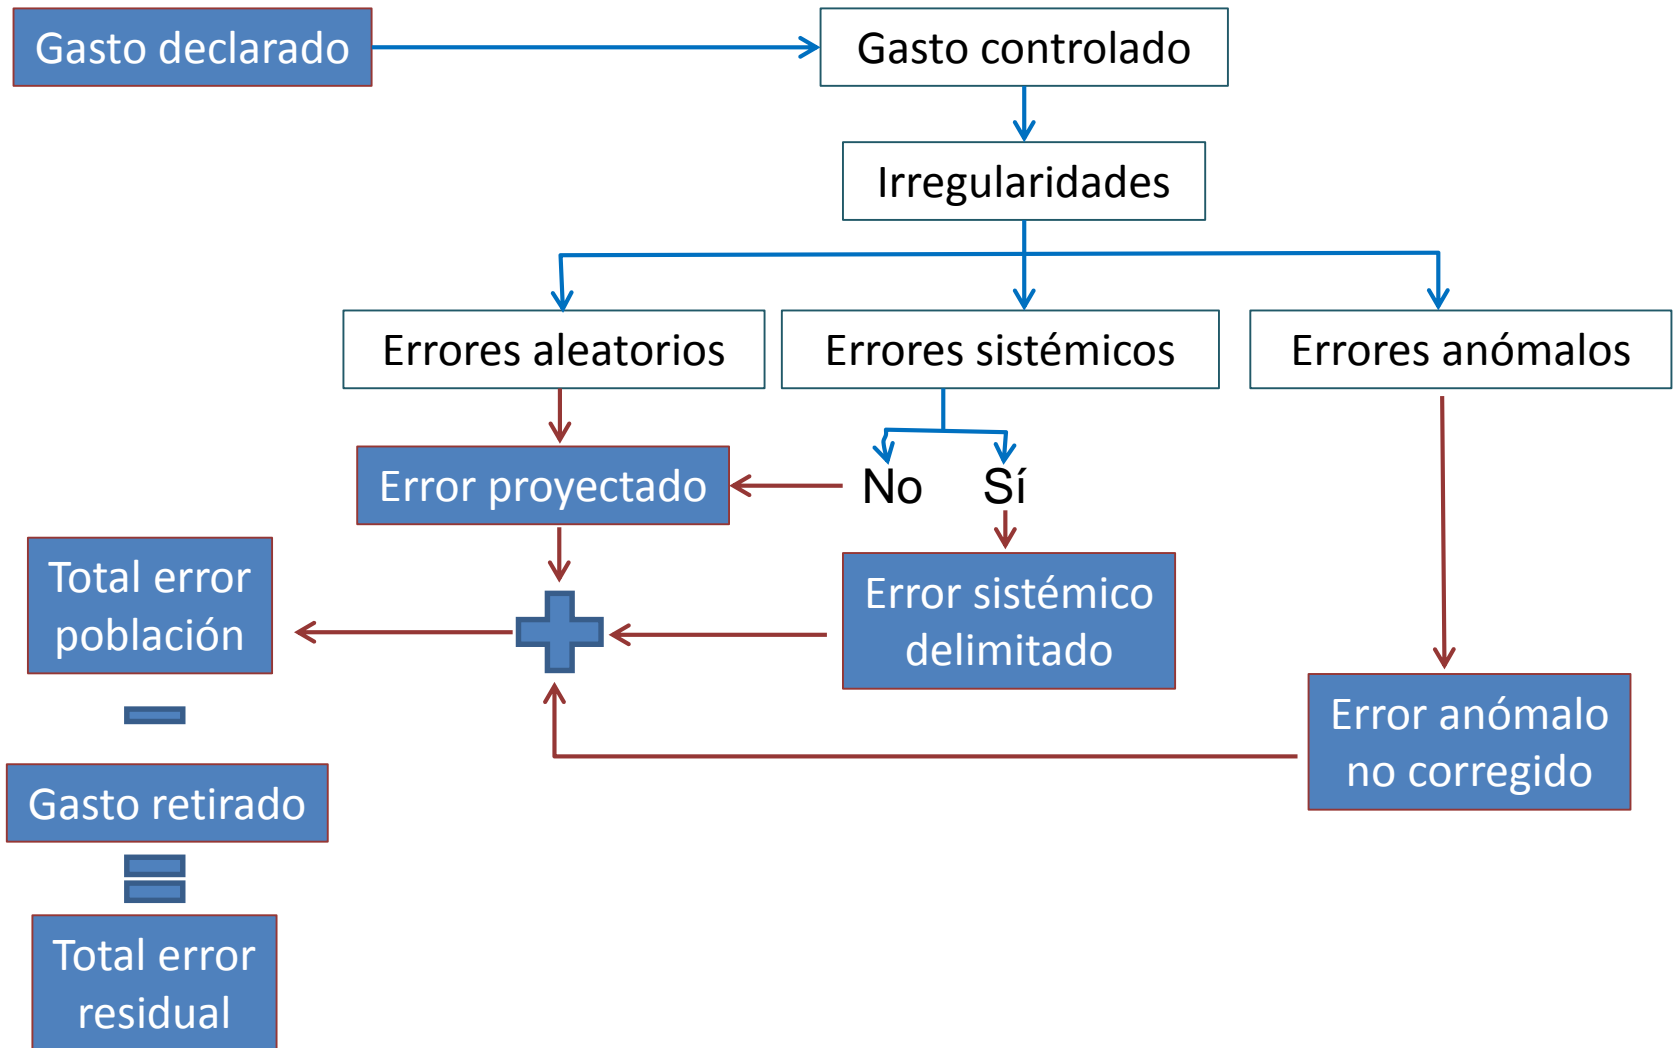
Gasto declarado

Gasto controlado

Irregularidades

Errores aleatorios

Errores sistémicos

Errores anómalos

Error proyectado

No

Sí

Total error población

Error sistémico delimitado

Error anómalo no corregido

Gasto retirado

Total error residual